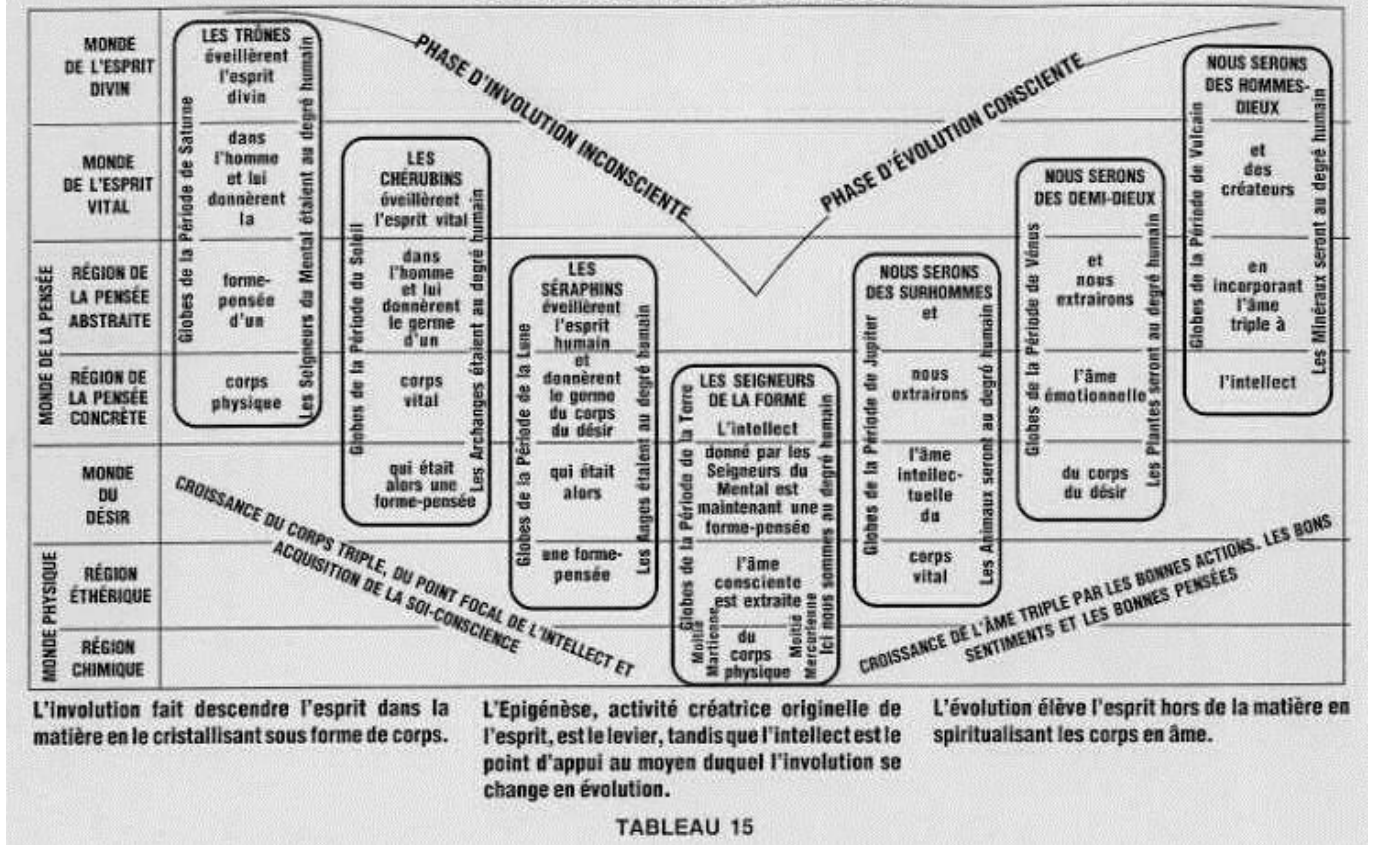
MONDE DE L'ESPRIT DIVIN

MONDE DE L'ESPRIT VITAL

MONDE DE LA PENSÉE

RÉGION DE LA PENSÉE ABSTRAITE

RÉGION DE LA PENSÉE CONCRÈTE

MONDE DU DÉSIR

MONDE PHYSIQUE

RÉGION ÉTHÉRIQUE

RÉGION CHIMIQUE

PHASE D'INVOLUTION INCONSCIENTE

PHASE D'ÉVOLUTION CONSCIENTE

Globes de la Période de Saturne

LES TRÔNES éveillèrent l'esprit divin

dans l'homme et lui donnèrent la

forme-pensée d'un

corps physique

Les Seigneurs du Mental étaient au degré humain

Globes de la Période du Soleil

LES CHÉRUBINS éveillèrent l'esprit vital

dans l'homme et lui donnèrent le germe d'un

corps vital

qui était alors une forme-pensée

Les Archanges étaient au degré humain

Globes de la Période de la Lune

LES SÉRAPHINS éveillèrent l'esprit humain

et donnèrent le germe du corps du désir

qui était alors

une forme-pensée

Les Anges étaient au degré humain

Globes de la Période de la Terre

LES SEIGNEURS DE LA FORME

L'intellect

donné par les Seigneurs du Mental est maintenant une forme-pensée

l'âme consciente est extraite

du corps physique

Moitié Martienne

Moitié Mercurienne

Ici nous sommes au degré humain

Globes de la Période de Jupiter

NOUS SERONS DES SURHOMMES

et

nous extrairons

l'âme intellectuelle du

corps vital

Les Animaux seront au degré humain

Globes de la Période de Vénus

NOUS SERONS DES DEMI-DIEUX

et nous extrairons

l'âme émotionnelle

du corps du désir

Les Plantes seront au degré humain

Globes de la Période de Vulcain

NOUS SERONS DES HOMMES-DIEUX

et des créateurs

en incorporant l'âme triple à

l'intellect

Les Minéraux seront au degré humain

CROISSANCE DU CORPS TRIPLE, DU POINT FOCAL DE L'INTELLECT ET ACQUISITION DE LA SOI-CONSCIENCE

CROISSANCE DE L'ÂME TRIPLE PAR LES BONNES ACTIONS, LES BONS SENTIMENTS ET LES BONNES PENSÉES

L'involution fait descendre l'esprit dans la matière en le cristallisant sous forme de corps.

L'Epigénèse, activité créatrice originelle de l'esprit, est le levier, tandis que l'intellect est le point d'appui au moyen duquel l'involution se change en évolution.

L'évolution élève l'esprit hors de la matière en spiritualisant les corps en âme.

TABLEAU 15